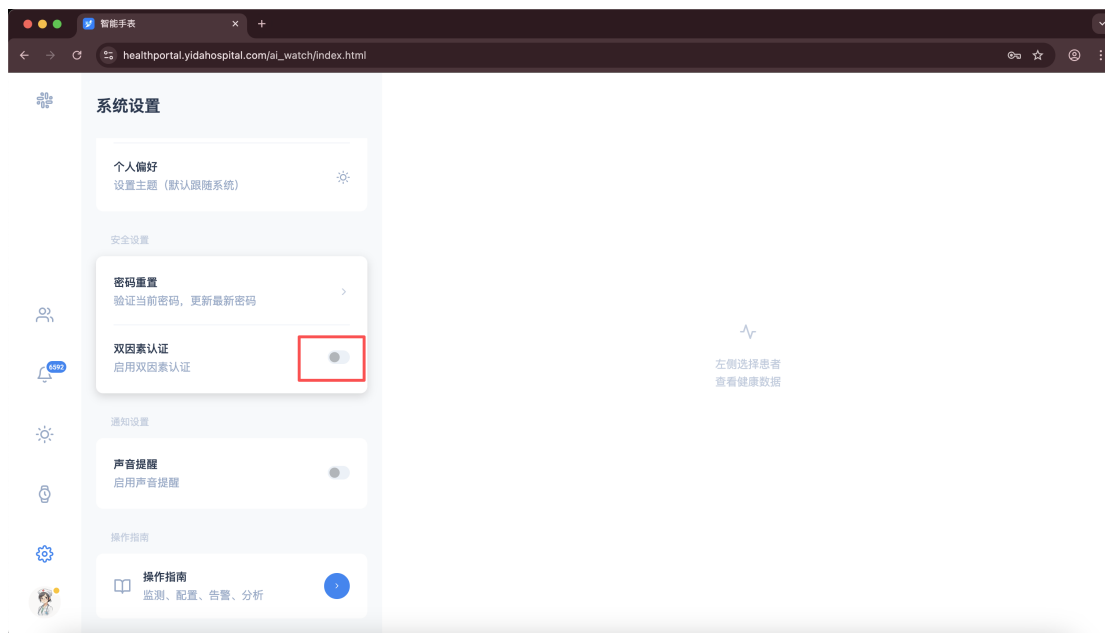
智能手表

healthportal.yidahospital.com/ai_watch/index.html

系统设置

个人偏好
设置主题（默认跟随系统）

安全设置

密码重置
验证当前密码，更新最新密码

双因素认证
启用双因素认证

通知设置

声音提醒
启用声音提醒

操作指南

操作指南
监测、配置、告警、分析

6392

左侧选择患者
查看健康数据